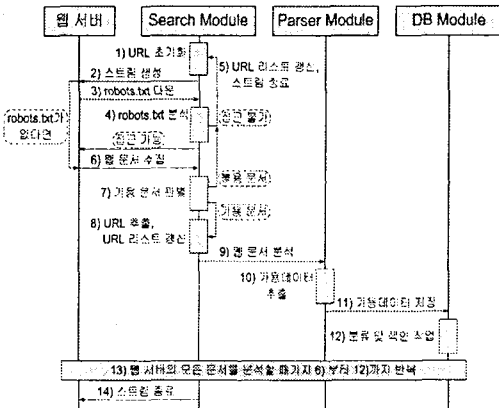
웹 서버
Search Module
Parser Module
DB Module

1) URL 초기화
5) URL 리스트 갱신, 스트림 종료
2) 스트림 생성
3) robots.txt 다운
robots.txt가 있다면
4) robots.txt 분석
접근 불가
접근 가능
6) 웹 문서 수집
불용 문서
7) 가용 문서 판별
가용 문서
8) URL 추출, URL 리스트 갱신
9) 웹 문서 분석
10) 가용데이터 추출
11) 가용데이터 저장
12) 분류 및 색인 작업
13) 웹 서버의 모든 문서를 분석할 때까지 6)부터 12)까지 반복
14) 스트림 종료